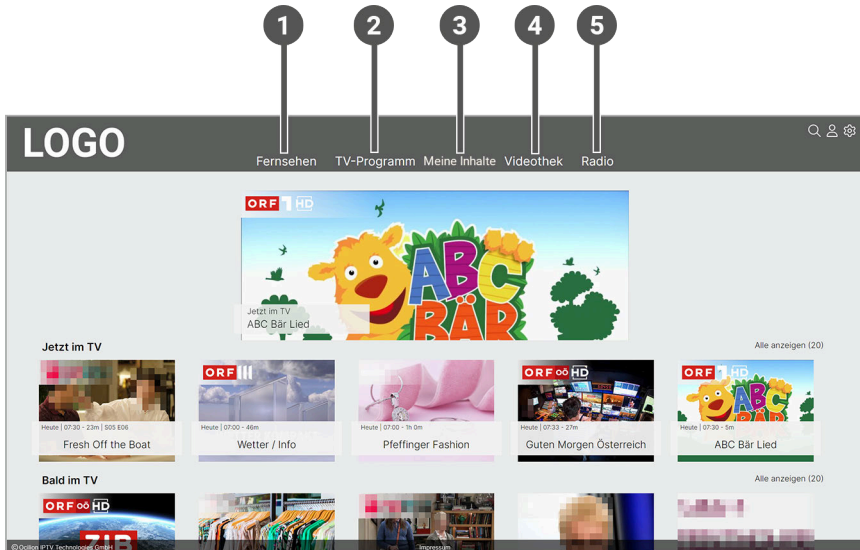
1 2 3 4 5

LOGO

Fernsehen TV-Programm Meine Inhalte Videothek Radio

ORF 1 HD

ABC BÄR

Jetzt im TV
ABC Bär Lied

Jetzt im TV

Alle anzeigen (20)

Heute | 07:30 - 23m | S05 E06
Fresh Off the Boat

ORF III
Heute | 07:00 - 46m
Wetter / Info

Heute | 07:00 - 1h 0m
Pfeffinger Fashion

ORF OÖ HD
Heute | 07:33 - 27m
Guten Morgen Österreich

ORF 1 HD
Heute | 07:30 - 5m
ABC Bär Lied

Bald im TV

Alle anzeigen (20)

ORF OÖ HD
ZIB

©Ocilion IPTV Technologies GmbH

Impressum